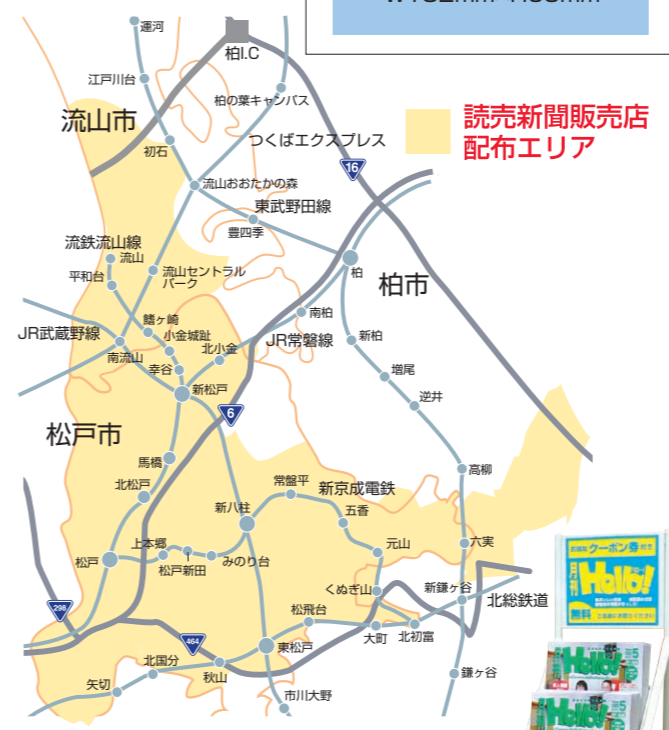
運河
柏I.C
江戸川台
柏の葉キャンパス
流山市
読売新聞販売店
配布エリア
つくばエクスプレス
初石
16
流山おおたかの森
東武野田線
豊四季
流鉄流山線
流山
平和台
流山セントラルパーク
柏
柏市
南柏
鰭ヶ崎
JR武蔵野線
小金城趾
JR常磐線
新柏
北小金
南流山
幸谷
増尾
新松戸
逆井
6
松戸市
馬橋
高柳
北松戸
常盤平
新京成電鉄
五香
新八柱
上本郷
元山
六実
松戸
松戸新田
みのり台
くぬぎ山
新鎌ヶ谷
北総鉄道
298
松飛台
464
大町
北初富
東松戸
北国分
矢切
秋山
鎌ヶ谷
市川大野
クーポン券
Hello!
無料